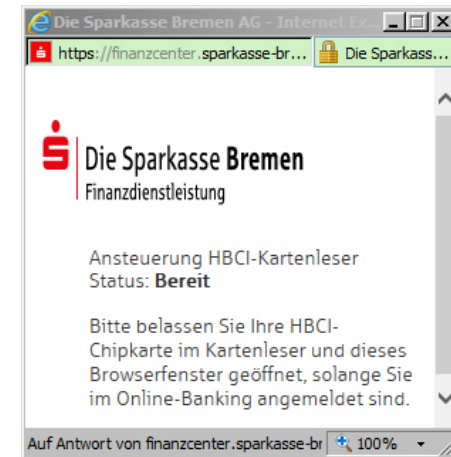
Die Sparkasse Bremen AG - Internet Ex...

https://finanzcenter.sparkasse-br...

Die Sparkass...

Die Sparkasse Bremen
Finanzdienstleistung

Ansteuerung HBCI-Kartenleser
Status: **Bereit**

Bitte belassen Sie Ihre HBCI-Chipkarte im Kartenleser und dieses Browserfenster geöffnet, solange Sie im Online-Banking angemeldet sind.

Auf Antwort von finanzcenter.sparkasse-br

100%